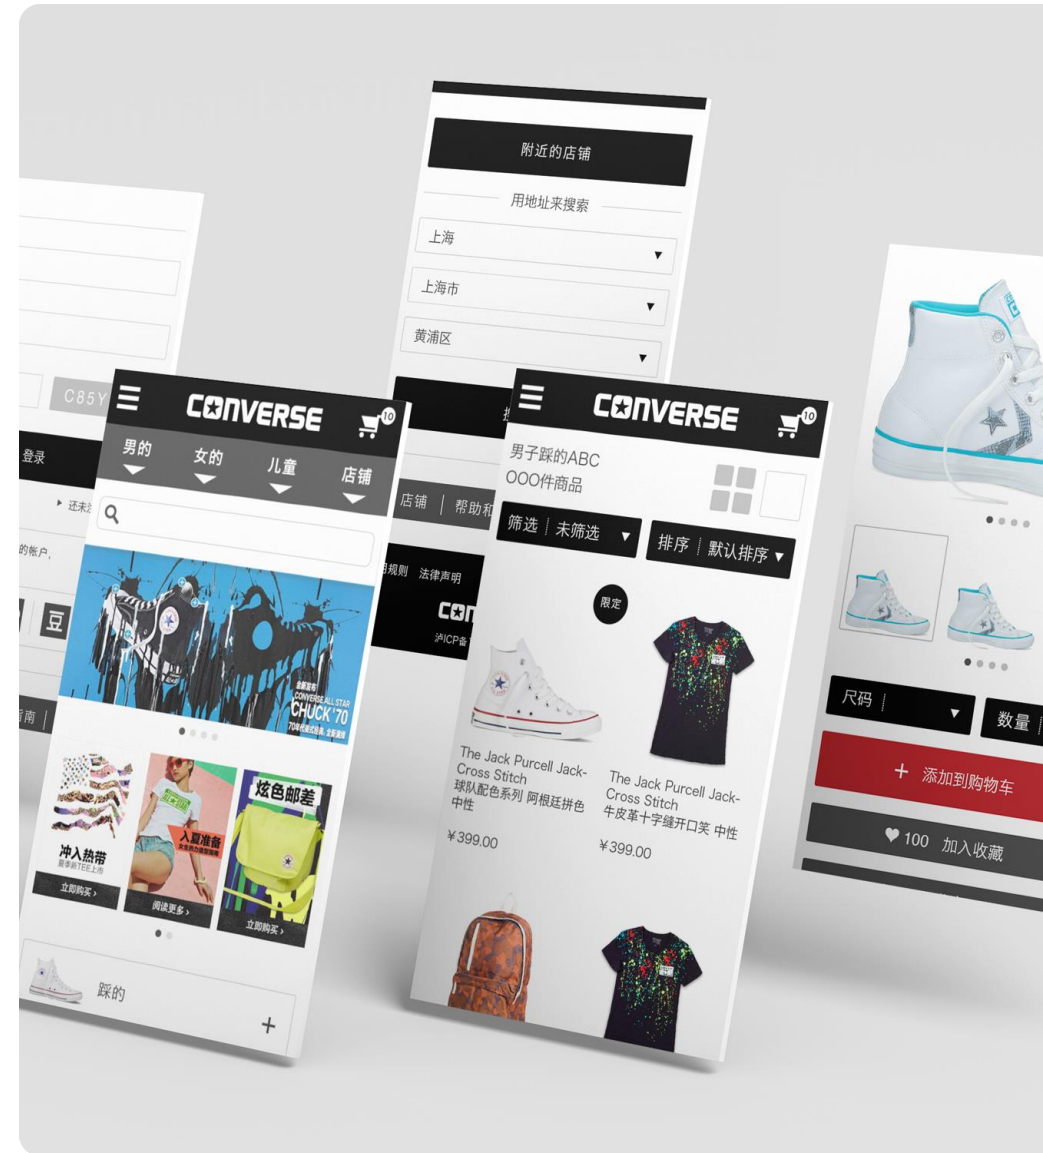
C85Y

登录

▸ 还未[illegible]

的帐户，

豆

南

CONVERSE

10

男的

女的

儿童

店铺

CONVERSE ALL STAR
CHUCK '70

冲入热带

立即购买 ›

入夏准备

阅读更多 ›

炫色邮差

立即购买 ›

踩的

+

附近的店铺

用地址来搜索

上海

上海市

黄浦区

店铺 | 帮助和

用规则 法律声明

CON

沪ICP备

CONVERSE

10

男子踩的ABC

OOO件商品

筛选 | 未筛选

排序 | 默认排序

限定

The Jack Purcell Jack-Cross Stitch 球队配色系列 阿根廷拼色 中性

¥399.00

The Jack Purcell Jack-Cross Stitch 牛皮革十字缝开口笑 中性

¥399.00

尺码

数量

+ 添加到购物车

♥ 100 加入收藏